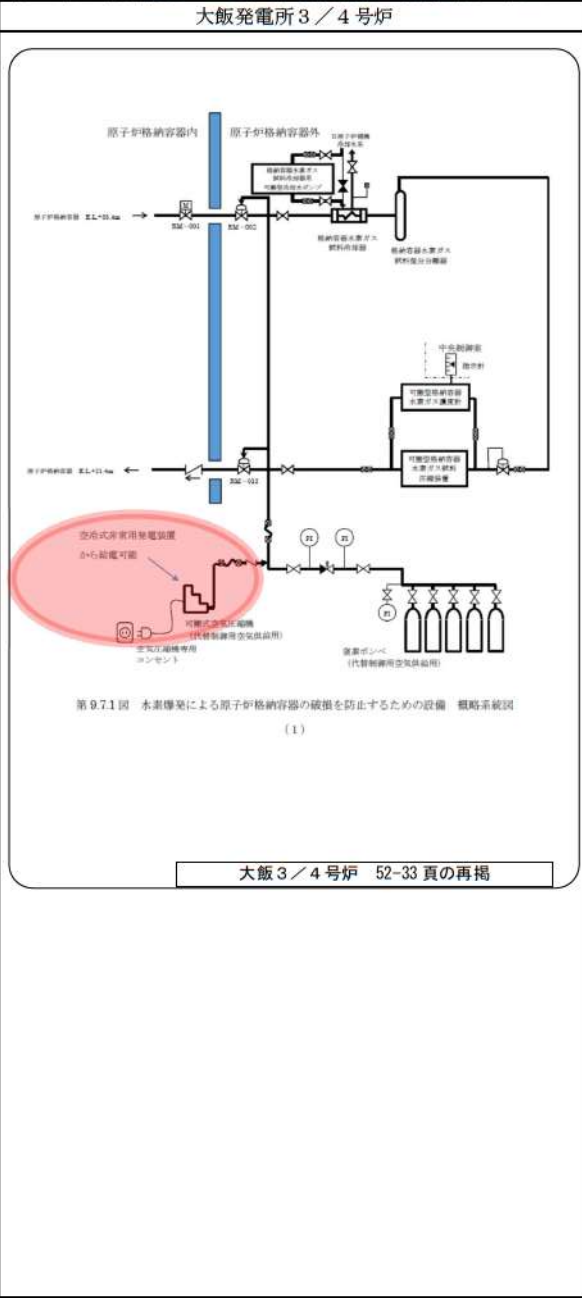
大飯発電所３／４号炉

原子炉格納容器内

原子炉格納容器外

原子炉格納容器 EL+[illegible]

RM-001

RM-002

格納容器水素ガス試料冷却器用可搬型冷却水ポンプ

原子炉補機冷却水

格納容器水素ガス試料冷却器

格納容器水素ガス試料気水分離器

中央制御室

指示計

可搬型格納容器水素ガス濃度計

可搬型格納容器水素ガス試料圧縮装置

原子炉格納容器 EL+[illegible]

RM-003

空冷式非常用発電装置から給電可能

可搬式空気圧縮機（代替制御用空気供給用）

空気圧縮機専用コンセント

窒素ボンベ（代替制御用空気供給用）

第 9.7.1 図　水素爆発による原子炉格納容器の破損を防止するための設備　概略系統図

（1）

大飯３／４号炉　52-33 頁の再掲